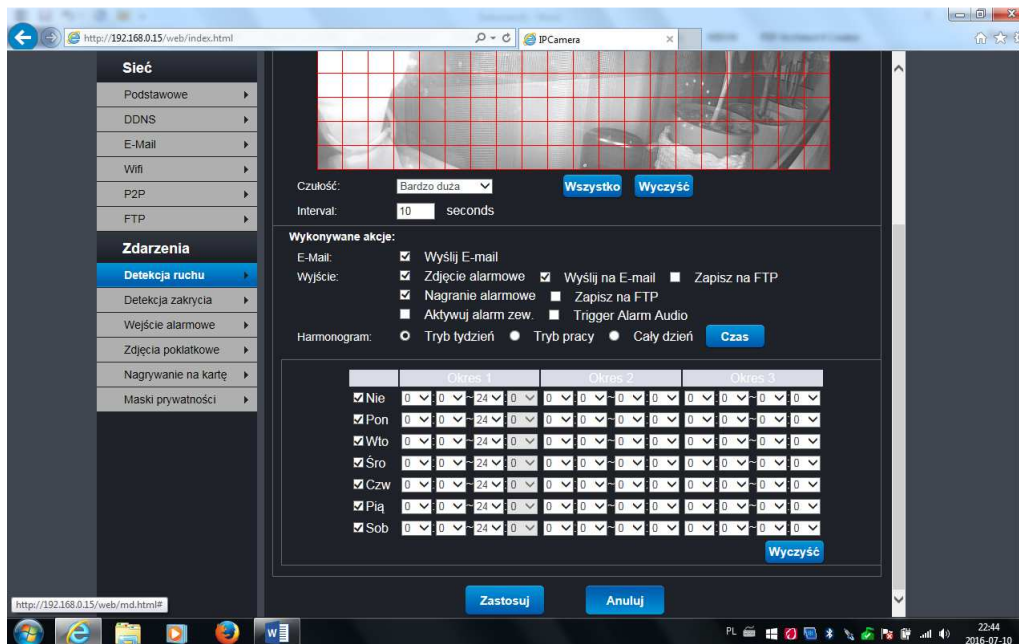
http://192.168.0.15/web/index.html

IPCamera

Sieć
Podstawowe
DDNS
E-Mail
Wifi
P2P
FTP
Zdarzenia
Detekcja ruchu
Detekcja zakrycia
Wejście alarmowe
Zdjęcia poklatkowe
Nagrywanie na kartę
Maski prywatności

Czułość: Bardzo duża
Wszystko Wyczyść
Interval: 10 seconds

Wykonywane akcje:
E-Mail: Wyślij E-mail
Wyjście: Zdjęcie alarmowe Wyślij na E-mail Zapisz na FTP
Nagranie alarmowe Zapisz na FTP
Aktywuj alarm zew. Trigger Alarm Audio
Harmonogram: Tryb tydzień Tryb pracy Cały dzień Czas

| | Okres 1 | Okres 2 | Okres 3 |
|---|---|---|---|
| Nie | 0 : 0 ~ 24 : 0 | 0 : 0 ~ 0 : 0 | 0 : 0 ~ 0 : 0 |
| Pon | 0 : 0 ~ 24 : 0 | 0 : 0 ~ 0 : 0 | 0 : 0 ~ 0 : 0 |
| Wto | 0 : 0 ~ 24 : 0 | 0 : 0 ~ 0 : 0 | 0 : 0 ~ 0 : 0 |
| Śro | 0 : 0 ~ 24 : 0 | 0 : 0 ~ 0 : 0 | 0 : 0 ~ 0 : 0 |
| Czw | 0 : 0 ~ 24 : 0 | 0 : 0 ~ 0 : 0 | 0 : 0 ~ 0 : 0 |
| Pią | 0 : 0 ~ 24 : 0 | 0 : 0 ~ 0 : 0 | 0 : 0 ~ 0 : 0 |
| Sob | 0 : 0 ~ 24 : 0 | 0 : 0 ~ 0 : 0 | 0 : 0 ~ 0 : 0 |

Wyczyść

Zastosuj Anuluj

http://192.168.0.15/web/md.html#

PL 22:44 2016-07-10